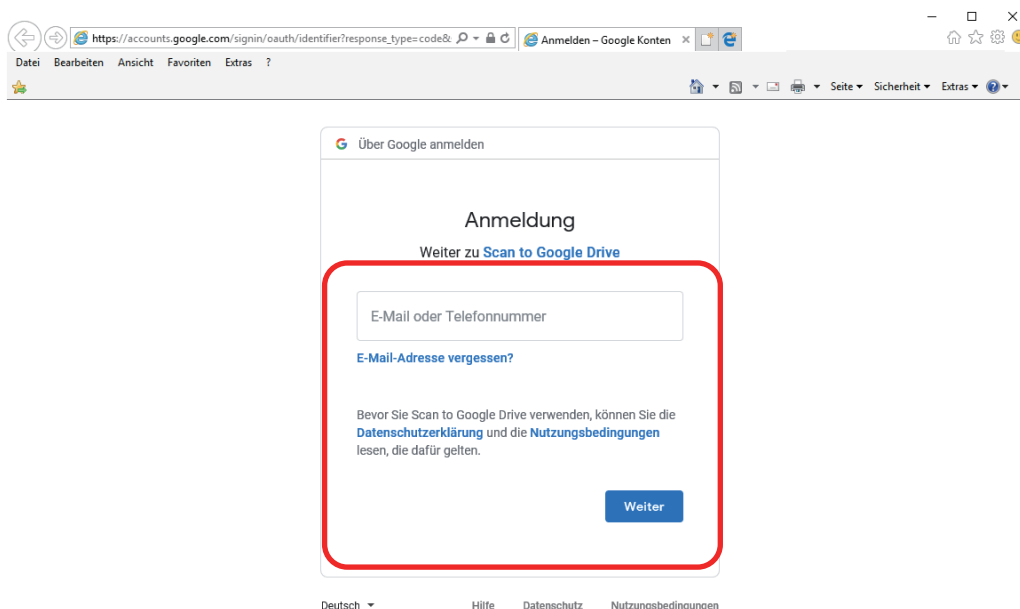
https://accounts.google.com/signin/oauth/identifier?response_type=code&

Anmelden – Google Konten

Datei Bearbeiten Ansicht Favoriten Extras ?

Seite ▾ Sicherheit ▾ Extras ▾

G Über Google anmelden

Anmeldung

Weiter zu Scan to Google Drive

E-Mail oder Telefonnummer

E-Mail-Adresse vergessen?

Bevor Sie Scan to Google Drive verwenden, können Sie die Datenschutzerklärung und die Nutzungsbedingungen lesen, die dafür gelten.

Weiter

Deutsch ▾ Hilfe Datenschutz Nutzungsbedingungen